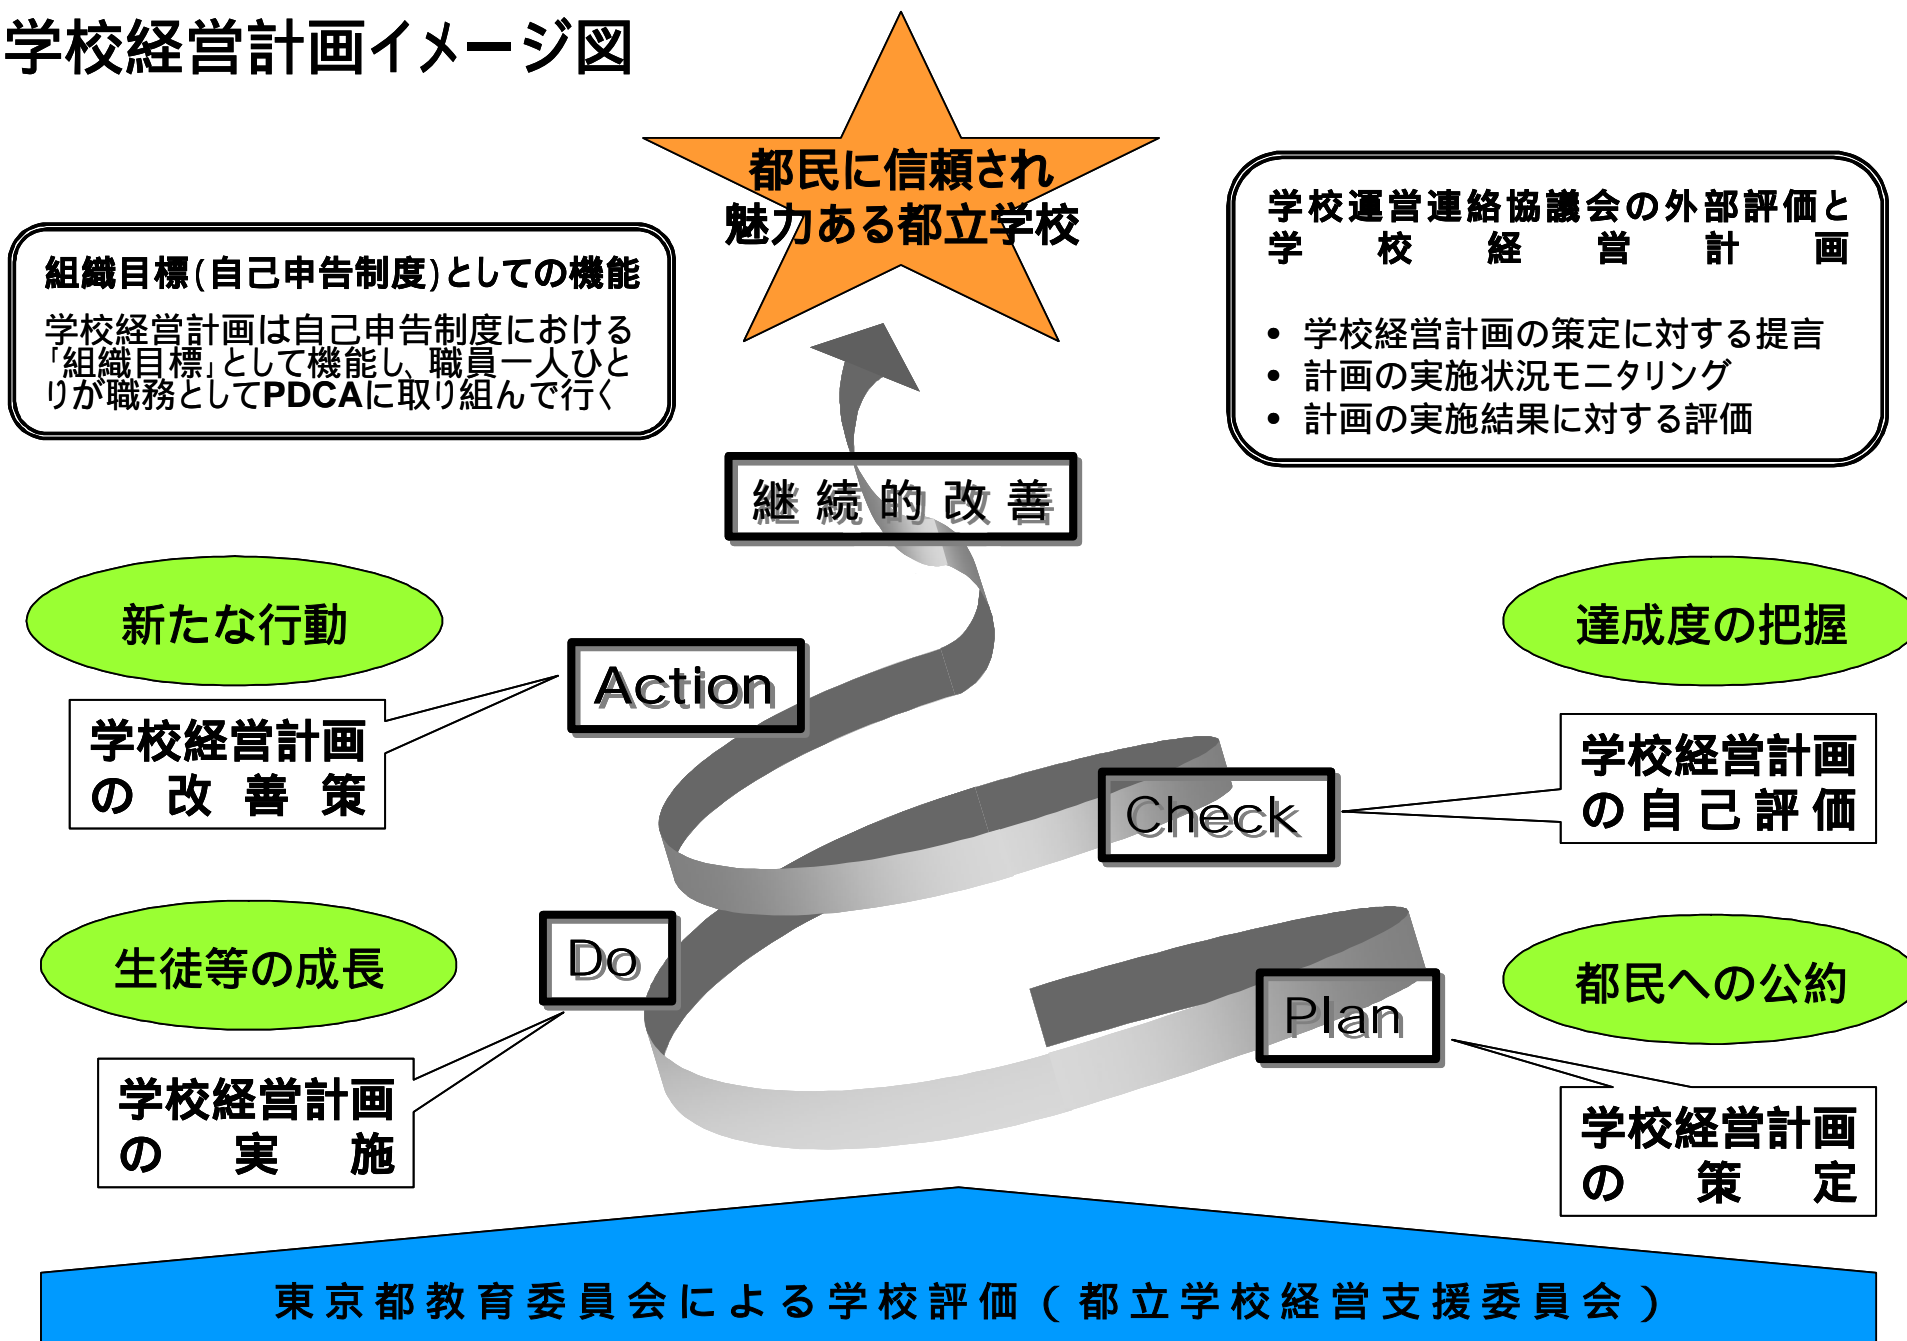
学校経営計画イメージ図

都民に信頼され
魅力ある都立学校

組織目標（自己申告制度）としての機能
学校経営計画は自己申告制度における「組織目標」として機能し、職員一人ひとりが職務としてPDCAに取り組んで行く

学校運営連絡協議会の外部評価と
学校経営計画

• 学校経営計画の策定に対する提言
• 計画の実施状況モニタリング
• 計画の実施結果に対する評価

継続的改善

新たな行動

Action

学校経営計画
の改善策

達成度の把握

Check

学校経営計画
の自己評価

生徒等の成長

Do

学校経営計画
の実施

都民への公約

Plan

学校経営計画
の策定

東京都教育委員会による学校評価（都立学校経営支援委員会）